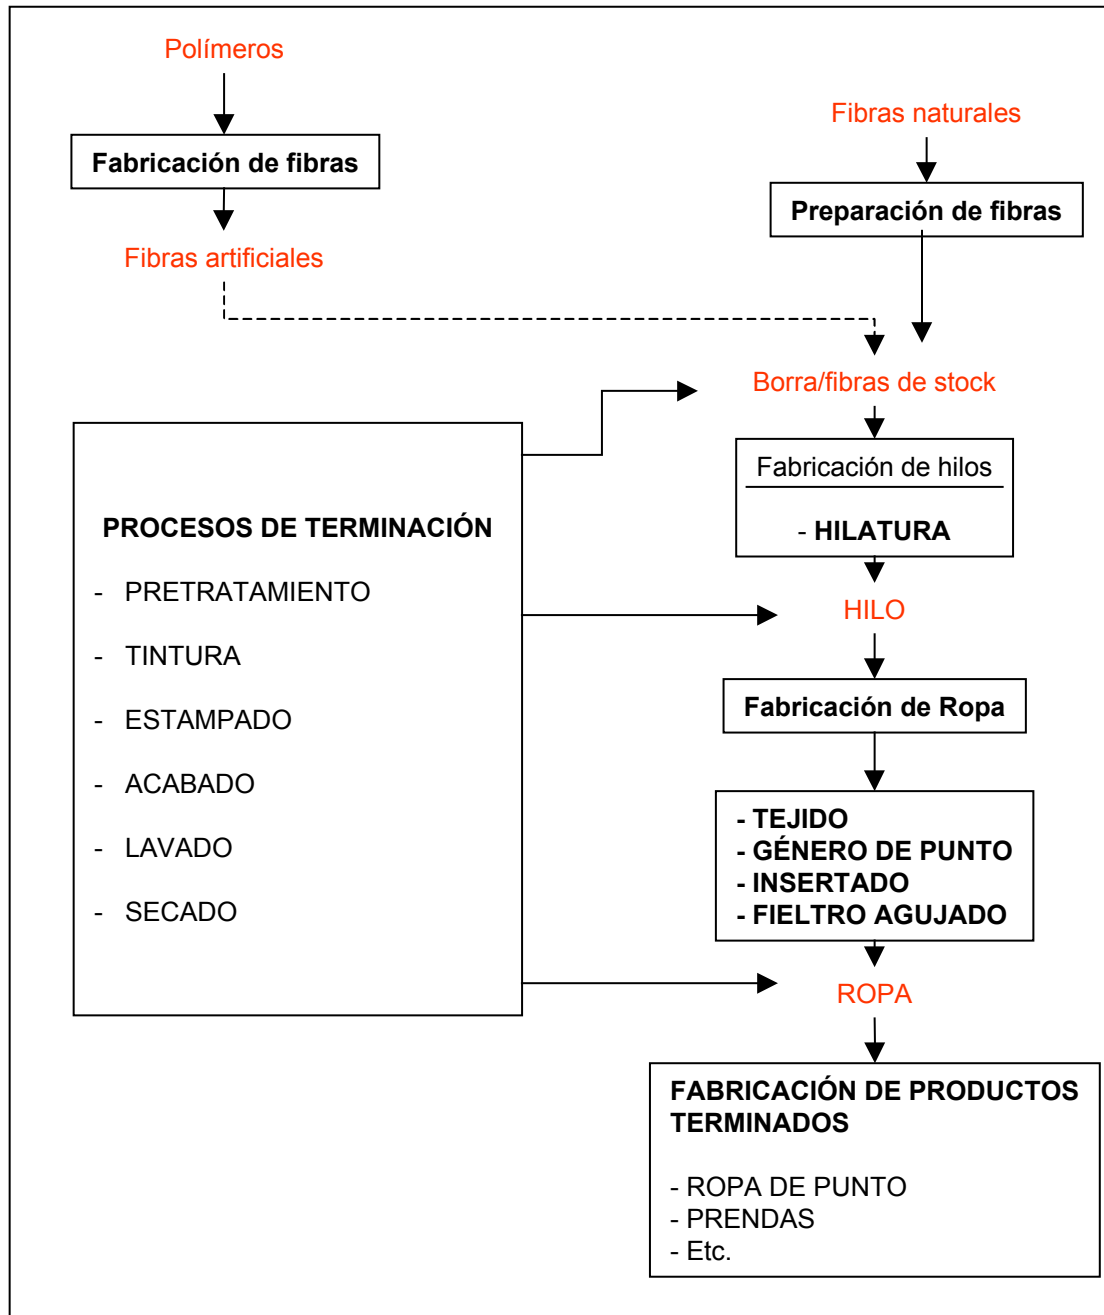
Polímeros

Fabricación de fibras

Fibras artificiales

Fibras naturales

Preparación de fibras

Borra/fibras de stock

PROCESOS DE TERMINACIÓN

- PRETRATAMIENTO
- TINTURA
- ESTAMPADO
- ACABADO
- LAVADO
- SECADO

Fabricación de hilos

- HILATURA

HILO

Fabricación de Ropa

- TEJIDO
- GÉNERO DE PUNTO
- INSERTADO
- FIELTRO AGUJADO

ROPA

FABRICACIÓN DE PRODUCTOS TERMINADOS

- ROPA DE PUNTO
- PRENDAS
- Etc.